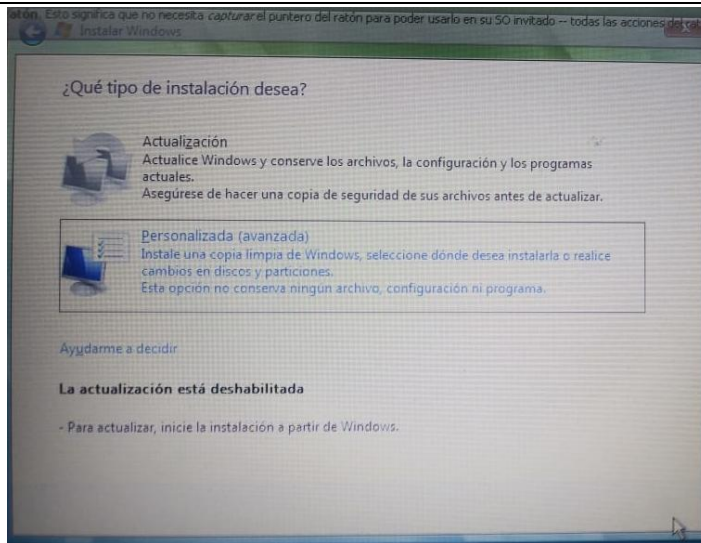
atón. Esto significa que no necesita *capturar* el puntero del ratón para poder usarlo en su SO invitado -- todas las acciones del rat

Instalar Windows

¿Qué tipo de instalación desea?

Actualización
Actualice Windows y conserve los archivos, la configuración y los programas actuales.
Asegúrese de hacer una copia de seguridad de sus archivos antes de actualizar.

Personalizada (avanzada)
Instale una copia limpia de Windows, seleccione dónde desea instalarla o realice cambios en discos y particiones.
Esta opción no conserva ningún archivo, configuración ni programa.

Ayudarme a decidir

La actualización está deshabilitada

- Para actualizar, inicie la instalación a partir de Windows.